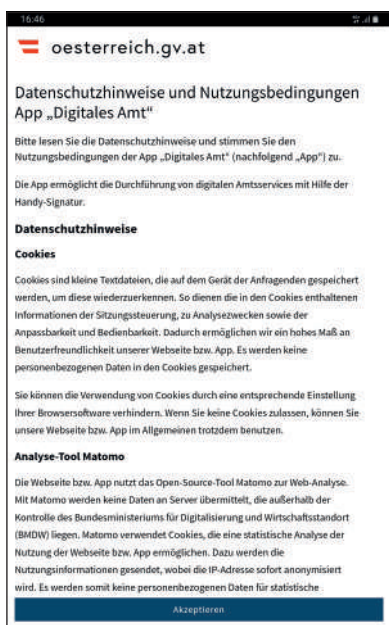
16:46

oesterreich.gv.at

Datenschutzhinweise und Nutzungsbedingungen App „Digitales Amt"

Bitte lesen Sie die Datenschutzhinweise und stimmen Sie den Nutzungsbedingungen der App „Digitales Amt" (nachfolgend „App") zu.

Die App ermöglicht die Durchführung von digitalen Amtsservices mit Hilfe der Handy-Signatur.

Datenschutzhinweise

Cookies

Cookies sind kleine Textdateien, die auf dem Gerät der Anfragenden gespeichert werden, um diese wiederzuerkennen. So dienen die in den Cookies enthaltenen Informationen der Sitzungssteuerung, zu Analysezwecken sowie der Anpassbarkeit und Bedienbarkeit. Dadurch ermöglichen wir ein hohes Maß an Benutzerfreundlichkeit unserer Webseite bzw. App. Es werden keine personenbezogenen Daten in den Cookies gespeichert.

Sie können die Verwendung von Cookies durch eine entsprechende Einstellung Ihrer Browsersoftware verhindern. Wenn Sie keine Cookies zulassen, können Sie unsere Webseite bzw. App im Allgemeinen trotzdem benutzen.

Analyse-Tool Matomo

Die Webseite bzw. App nutzt das Open-Source-Tool Matomo zur Web-Analyse. Mit Matomo werden keine Daten an Server übermittelt, die außerhalb der Kontrolle des Bundesministeriums für Digitalisierung und Wirtschaftsstandort (BMDW) liegen. Matomo verwendet Cookies, die eine statistische Analyse der Nutzung der Webseite bzw. App ermöglichen. Dazu werden die Nutzungsinformationen gesendet, wobei die IP-Adresse sofort anonymisiert wird. Es werden somit keine personenbezogenen Daten für statistische

Akzeptieren